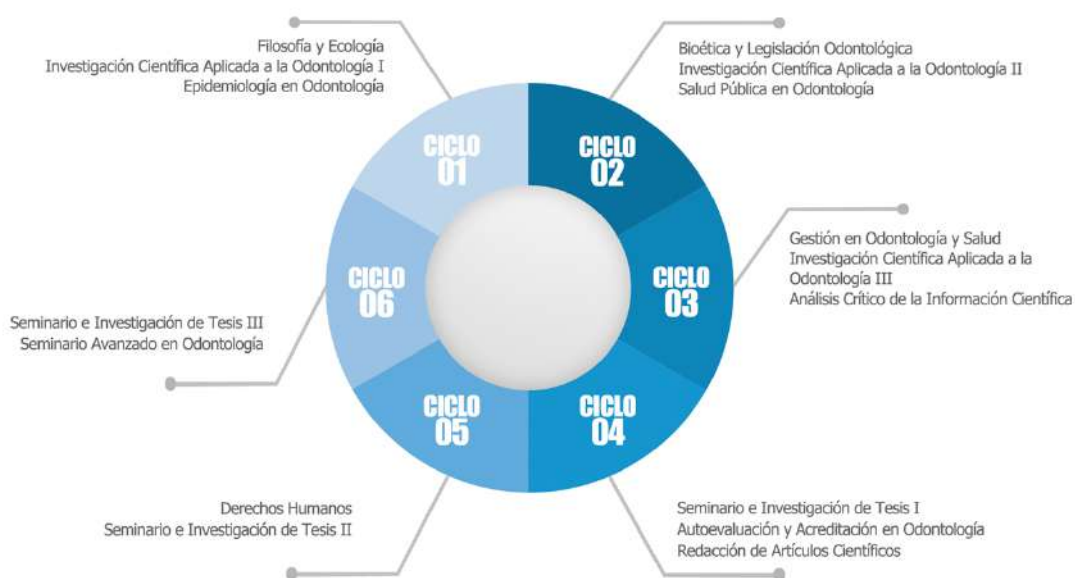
Filosofía y Ecología
Investigación Científica Aplicada a la Odontología I
Epidemiología en Odontología

Bioética y Legislación Odontológica
Investigación Científica Aplicada a la Odontología II
Salud Pública en Odontología

CICLO 01

CICLO 02

CICLO 06

CICLO 03

Gestión en Odontología y Salud
Investigación Científica Aplicada a la Odontología III
Análisis Crítico de la Información Científica

Seminario e Investigación de Tesis III
Seminario Avanzado en Odontología

CICLO 05

CICLO 04

Derechos Humanos
Seminario e Investigación de Tesis II

Seminario e Investigación de Tesis I
Autoevaluación y Acreditación en Odontología
Redacción de Artículos Científicos